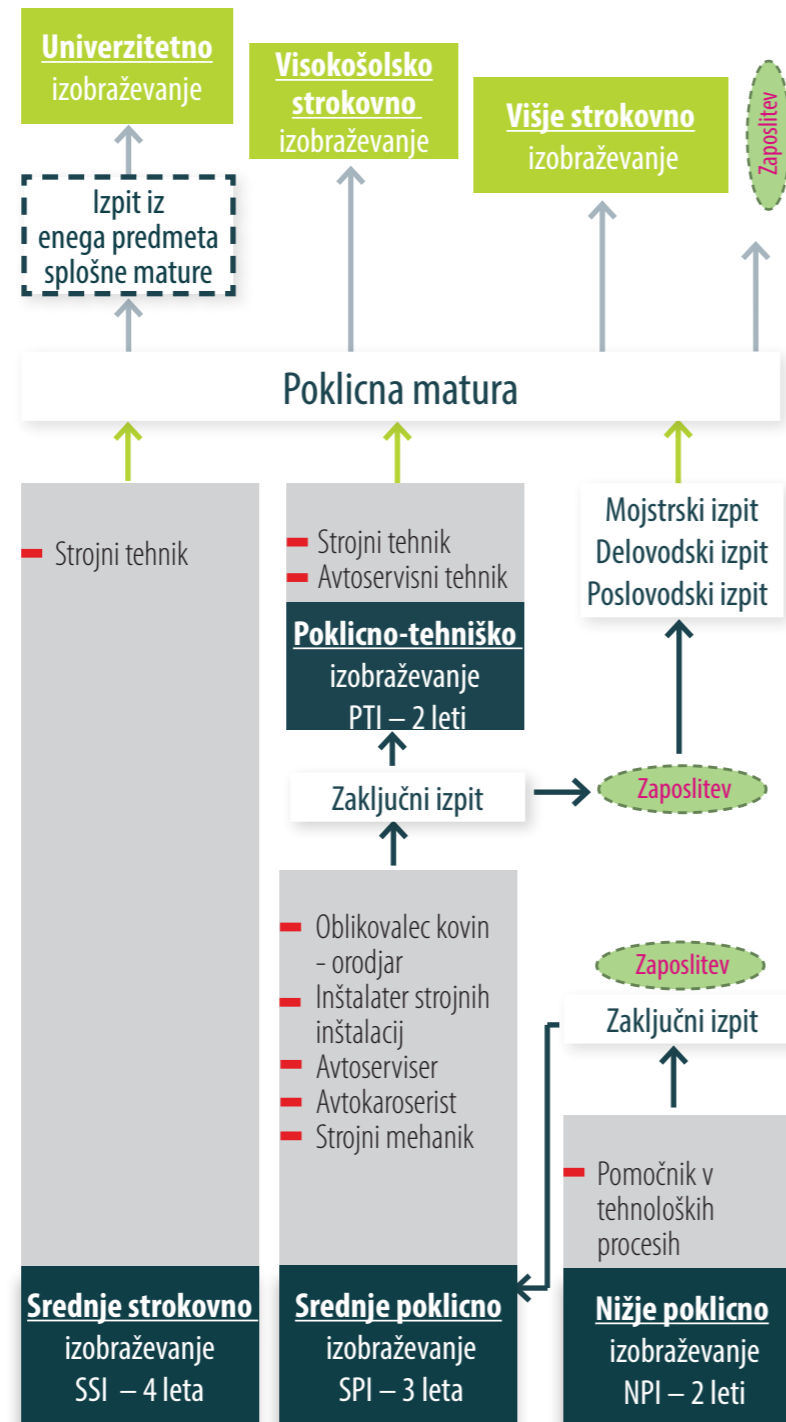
Univerzitetno
izobraževanje

Visokošolsko strokovno
izobraževanje

Višje strokovno
izobraževanje

Zaposlitev

Izpit iz enega predmeta splošne mature

Poklicna matura

- Strojni tehnik

- Strojni tehnik
- Avtoservisni tehnik

Poklicno-tehniško
izobraževanje
PTI – 2 leti

Mojstrski izpit
Delovodski izpit
Poslovodski izpit

Zaključni izpit

Zaposlitev

- Oblikovalec kovin - orodjar
- Inštalater strojnih inštalacij
- Avtoserviser
- Avtokaroserist
- Strojni mehanik

Zaposlitev

Zaključni izpit

- Pomočnik v tehnoloških procesih

Srednje strokovno
izobraževanje
SSI – 4 leta

Srednje poklicno
izobraževanje
SPI – 3 leta

Nižje poklicno
izobraževanje
NPI – 2 leti